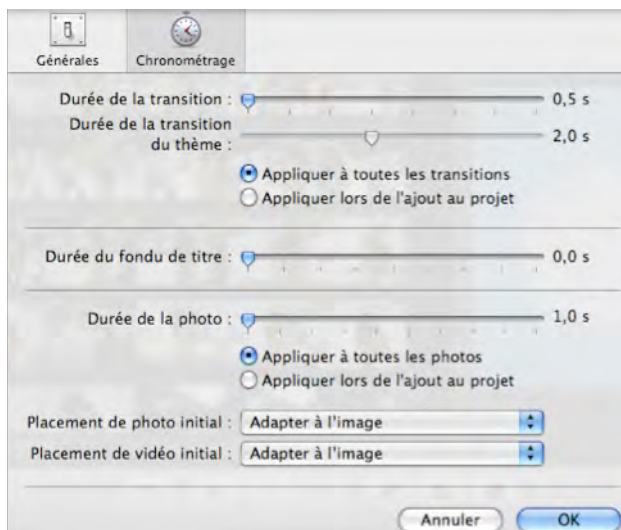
Générales
Chronométrage

Durée de la transition : 0,5 s

Durée de la transition du thème : 2,0 s

Appliquer à toutes les transitions
Appliquer lors de l'ajout au projet

Durée du fondu de titre : 0,0 s

Durée de la photo : 1,0 s

Appliquer à toutes les photos
Appliquer lors de l'ajout au projet

Placement de photo initial : Adapter à l'image

Placement de vidéo initial : Adapter à l'image

Annuler
OK